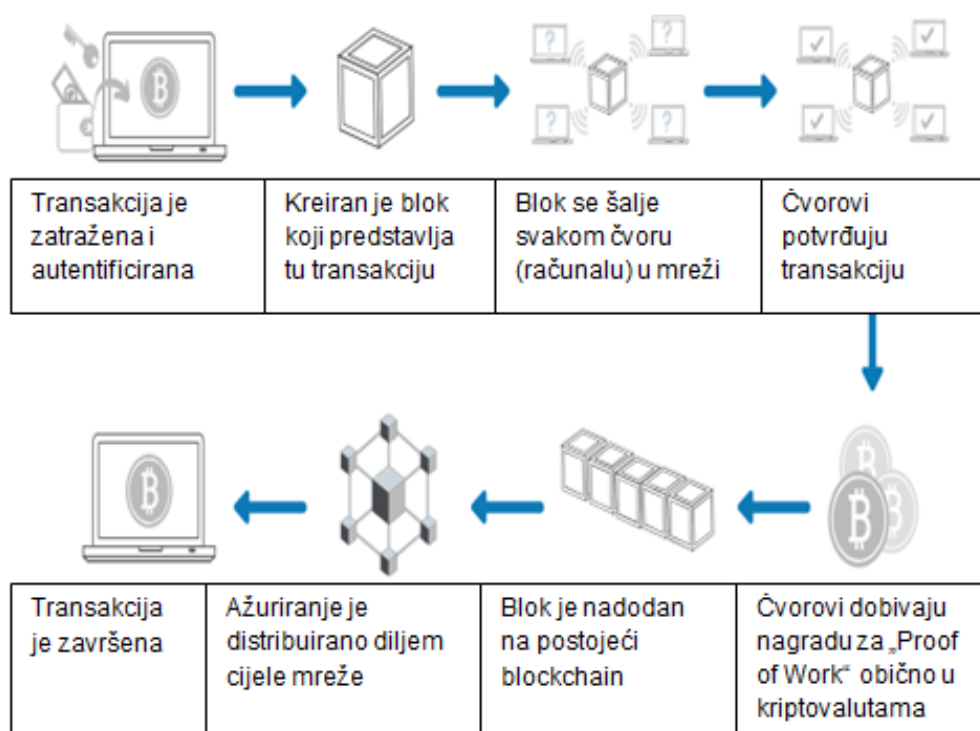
| Transakcija je zatražena i autentificirana | Kreiran je blok koji predstavlja tu transakciju | Blok se šalje svakom čvoru (računalu) u mreži | Čvorovi potvrđuju transakciju |
|---|---|---|---|

| Transakcija je završena | Ažuriranje je distribuirano diljem cijele mreže | Blok je nadodan na postojeći blockchain | Čvorovi dobivaju nagradu za „Proof of Work“ obično u kriptovalutama |
|---|---|---|---|